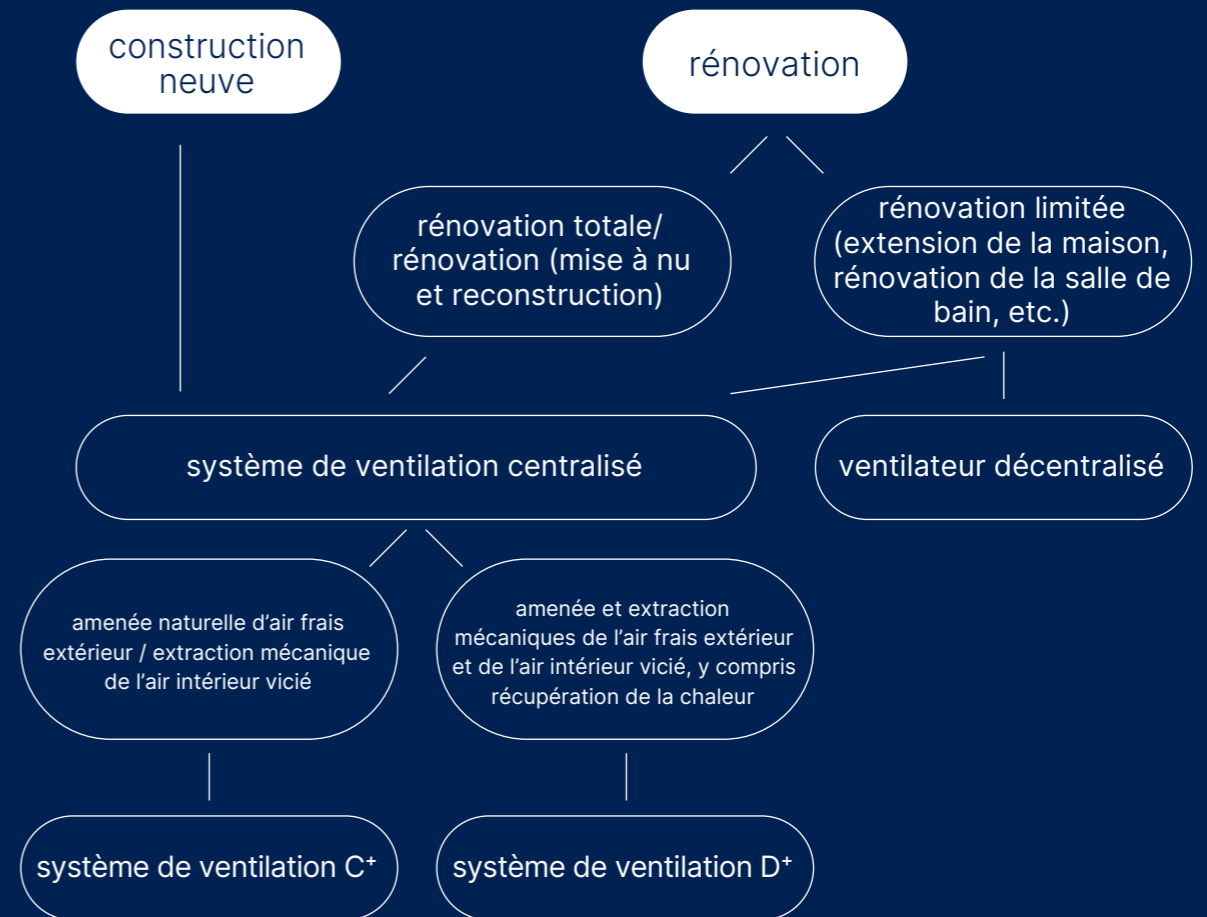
construction neuve

rénovation

rénovation totale/ rénovation (mise à nu et reconstruction)

rénovation limitée (extension de la maison, rénovation de la salle de bain, etc.)

système de ventilation centralisé

ventilateur décentralisé

amenée naturelle d’air frais extérieur / extraction mécanique de l’air intérieur vicié

amenée et extraction mécaniques de l’air frais extérieur et de l’air intérieur vicié, y compris récupération de la chaleur

système de ventilation C⁺

système de ventilation D⁺